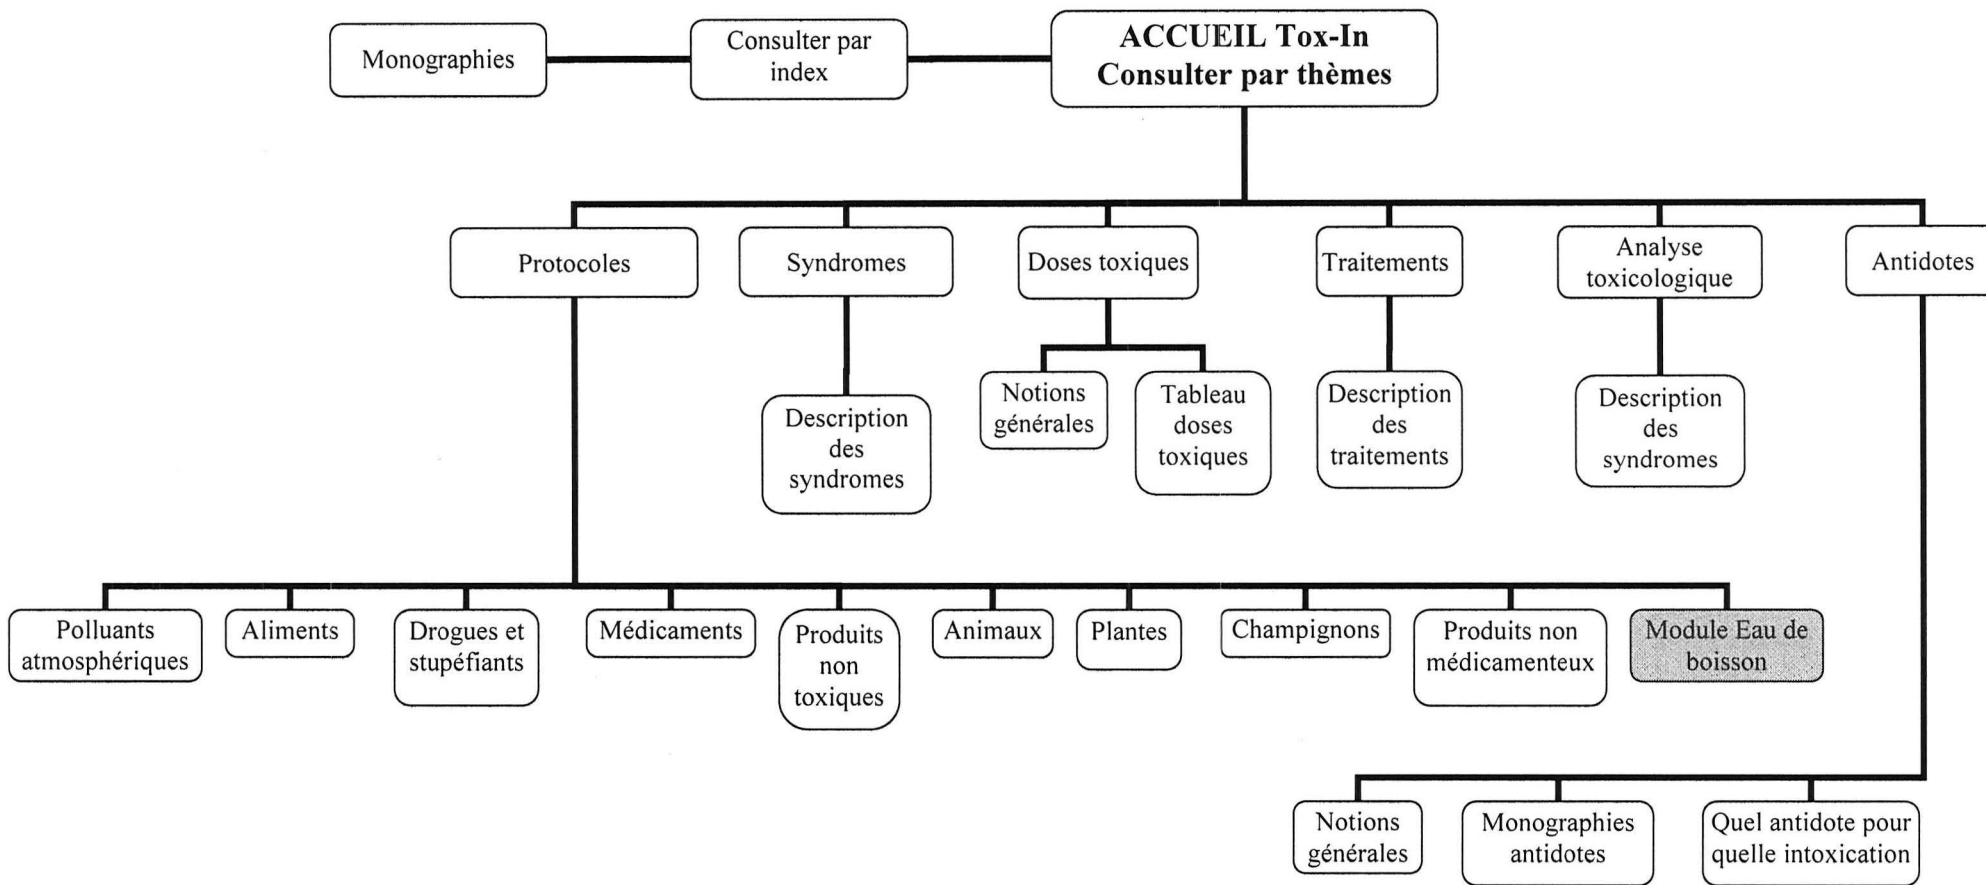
Monographies

Consulter par index

ACCUEIL Tox-In
Consulter par thèmes

Protocoles

Syndromes

Doses toxiques

Traitements

Analyse toxicologique

Antidotes

Description des syndromes

Notions générales

Tableau doses toxiques

Description des traitements

Description des syndromes

Polluants atmosphériques

Aliments

Drogues et stupéfiants

Médicaments

Produits non toxiques

Animaux

Plantes

Champignons

Produits non médicamenteux

Module Eau de boisson

Notions générales

Monographies antidotes

Quel antidote pour quelle intoxication